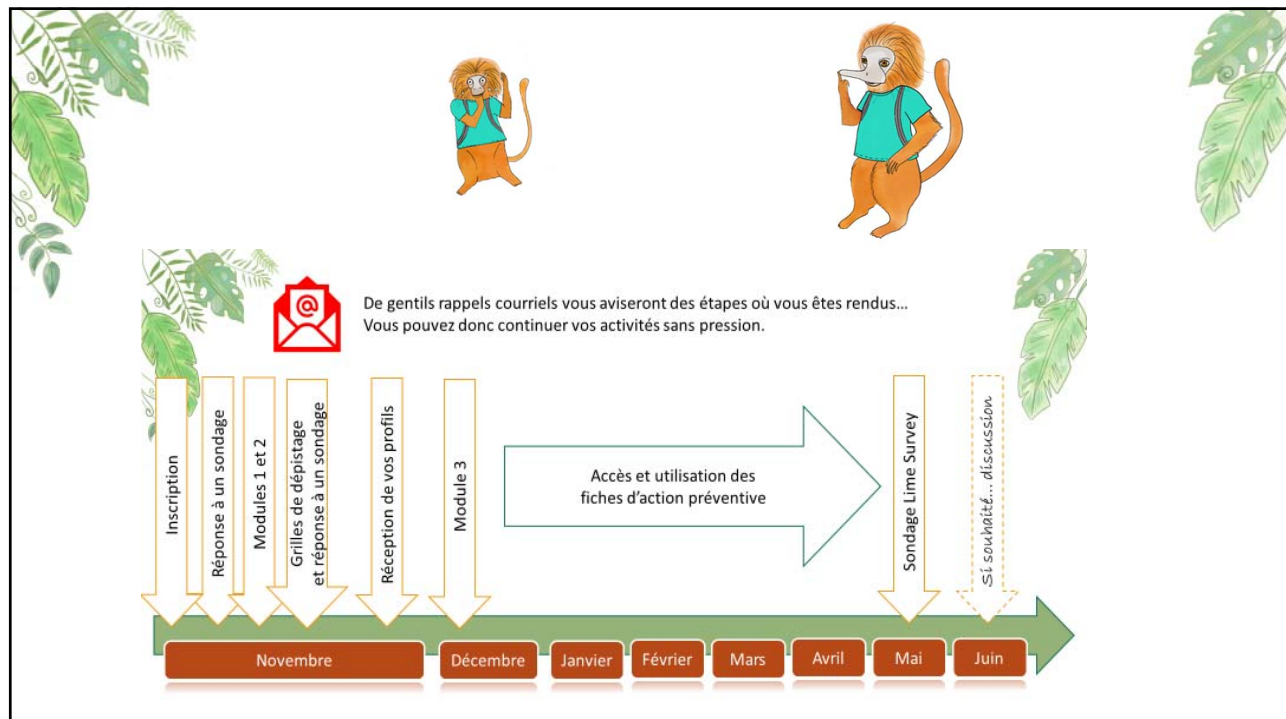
De gentils rappels courriels vous aviseront des étapes où vous êtes rendus…
Vous pouvez donc continuer vos activités sans pression.

Inscription

Réponse à un sondage

Modules 1 et 2

Grilles de dépistage et réponse à un sondage

Réception de vos profils

Module 3

Accès et utilisation des fiches d'action préventive

Sondage Lime Survey

Si souhaité… discussion

Novembre

Décembre

Janvier

Février

Mars

Avril

Mai

Juin